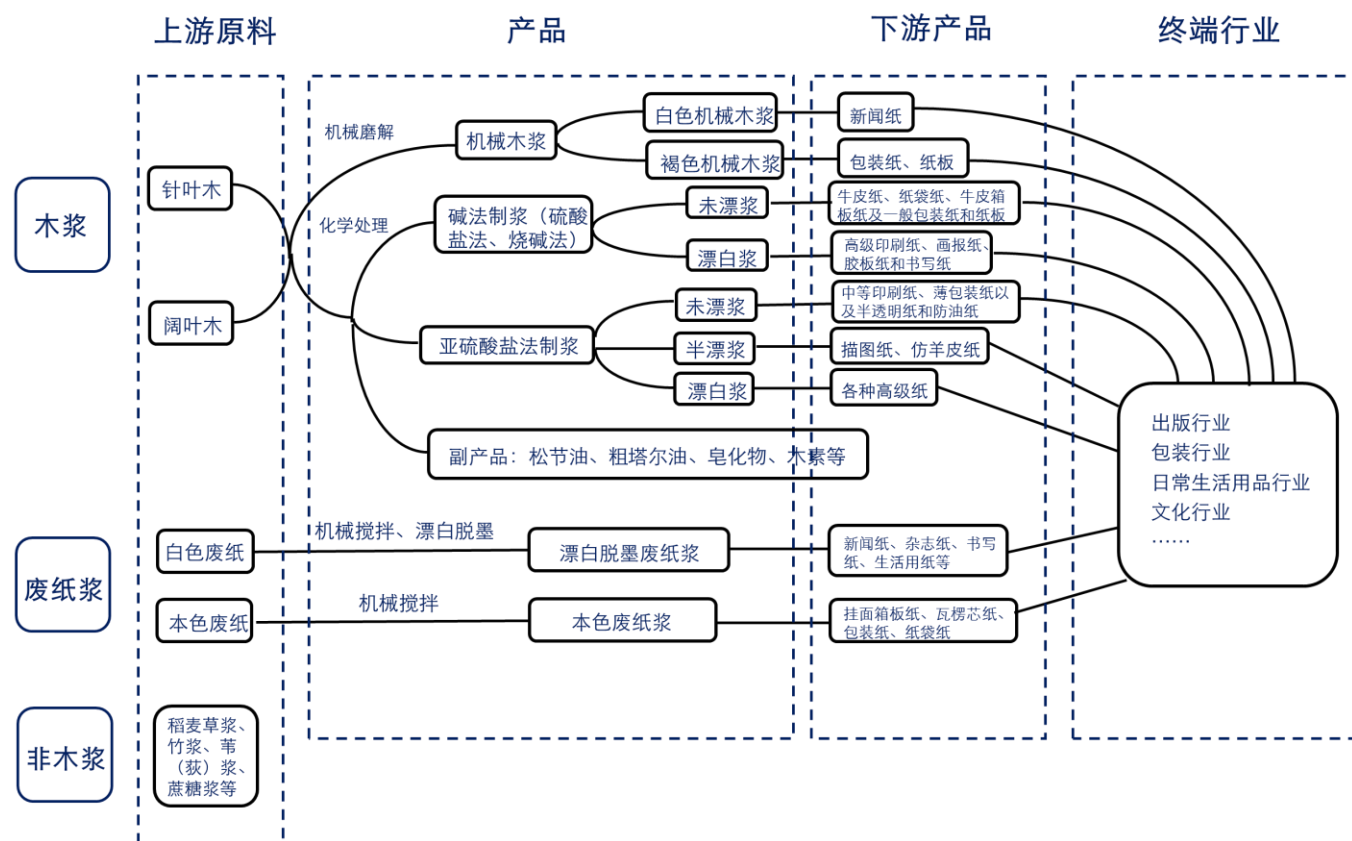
上游原料

产品

下游产品

终端行业

木浆

针叶木

阔叶木

机械磨解

化学处理

机械木浆

白色机械木浆

褐色机械木浆

碱法制浆（硫酸盐法、烧碱法）

未漂浆

漂白浆

亚硫酸盐法制浆

未漂浆

半漂浆

漂白浆

副产品：松节油、粗塔尔油、皂化物、木素等

新闻纸

包装纸、纸板

牛皮纸、纸袋纸、牛皮箱板纸及一般包装纸和纸板

高级印刷纸、画报纸、胶板纸和书写纸

中等印刷纸、薄包装纸以及半透明纸和防油纸

描图纸、仿羊皮纸

各种高级纸

出版行业
包装行业
日常生活用品行业
文化行业
……

废纸浆

白色废纸

机械搅拌、漂白脱墨

漂白脱墨废纸浆

新闻纸、杂志纸、书写纸、生活用纸等

本色废纸

机械搅拌

本色废纸浆

挂面箱板纸、瓦楞芯纸、包装纸、纸袋纸

非木浆

稻麦草浆、竹浆、苇（荻）浆、蔗糖浆等